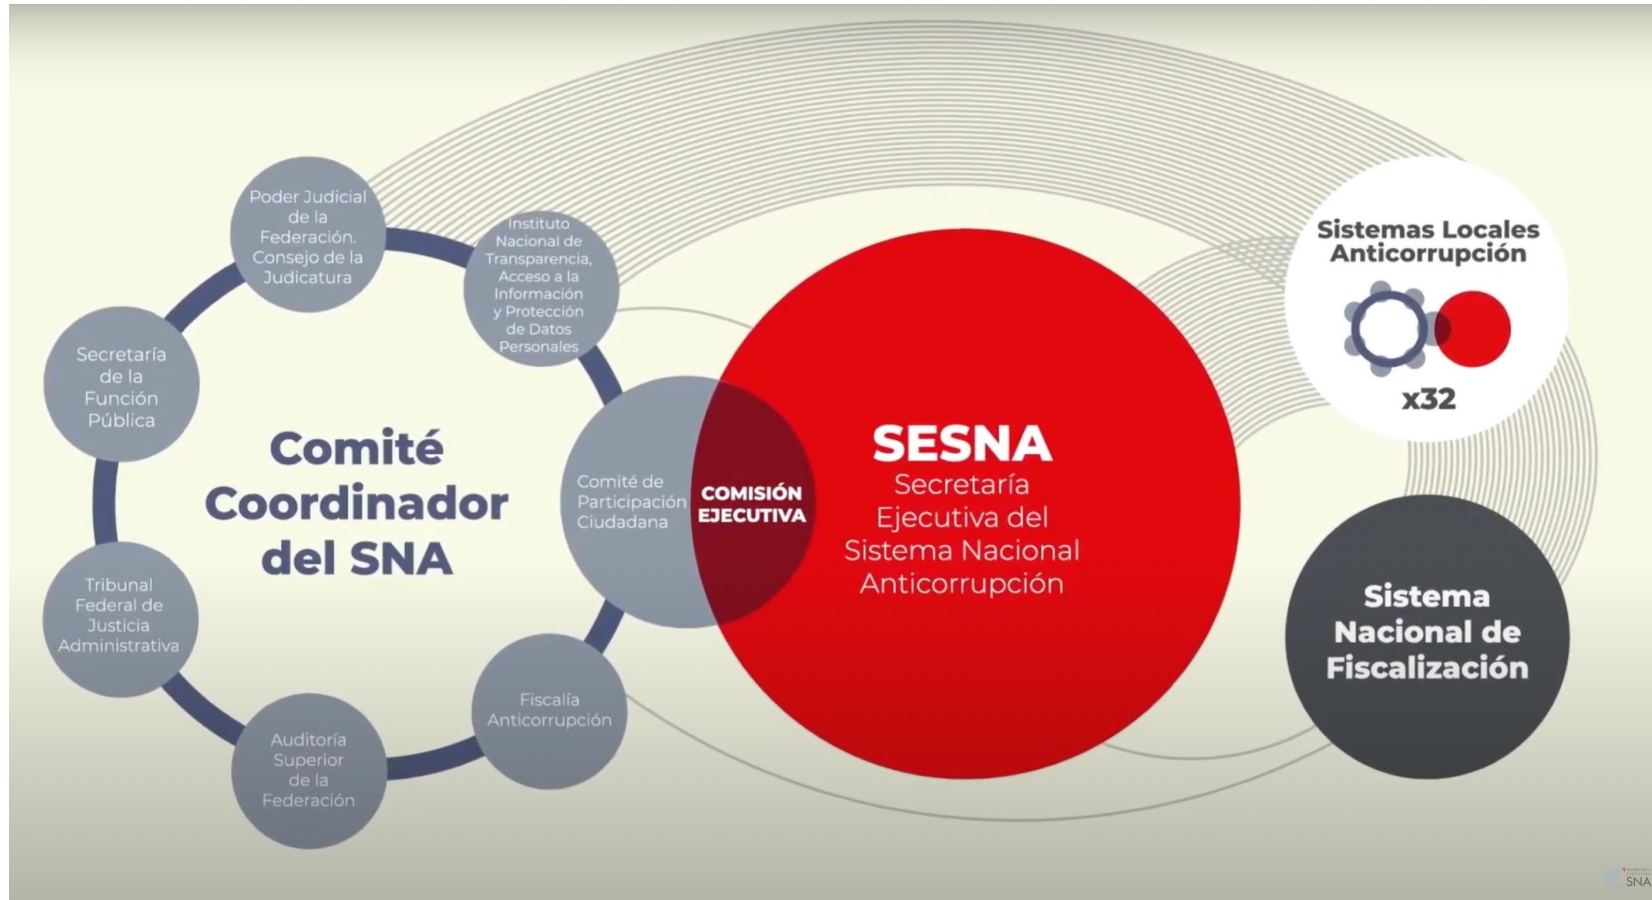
Poder Judicial de la Federación. Consejo de la Judicatura

Instituto Nacional de Transparencia, Acceso a la Información y Protección de Datos Personales

Secretaría de la Función Pública

Comité Coordinador del SNA

Comité de Participación Ciudadana

COMISIÓN EJECUTIVA

Tribunal Federal de Justicia Administrativa

Auditoría Superior de la Federación

Fiscalía Anticorrupción

SESNA
Secretaría Ejecutiva del Sistema Nacional Anticorrupción

Sistemas Locales Anticorrupción

x32

Sistema Nacional de Fiscalización

SNA